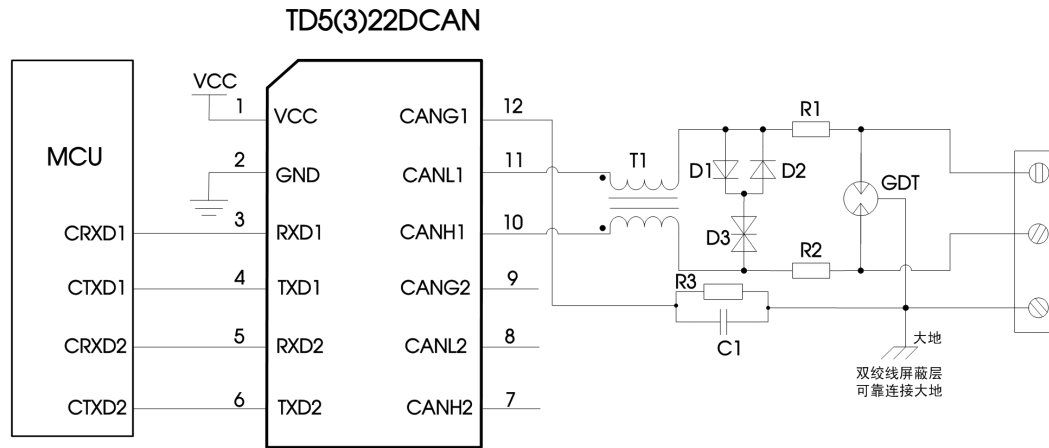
TD5(3)22DCAN

VCC

MCU

1 VCC
2 GND
CRXD1 3 RXD1
CTXD1 4 TXD1
CRXD2 5 RXD2
CTXD2 6 TXD2

CANG1 12
CANL1 11
CANH1 10
CANG2 9
CANL2 8
CANH2 7

T1
D1 D2
D3
R1
R2
GDT
R3
C1

大地
双绞线屏蔽层
可靠连接大地